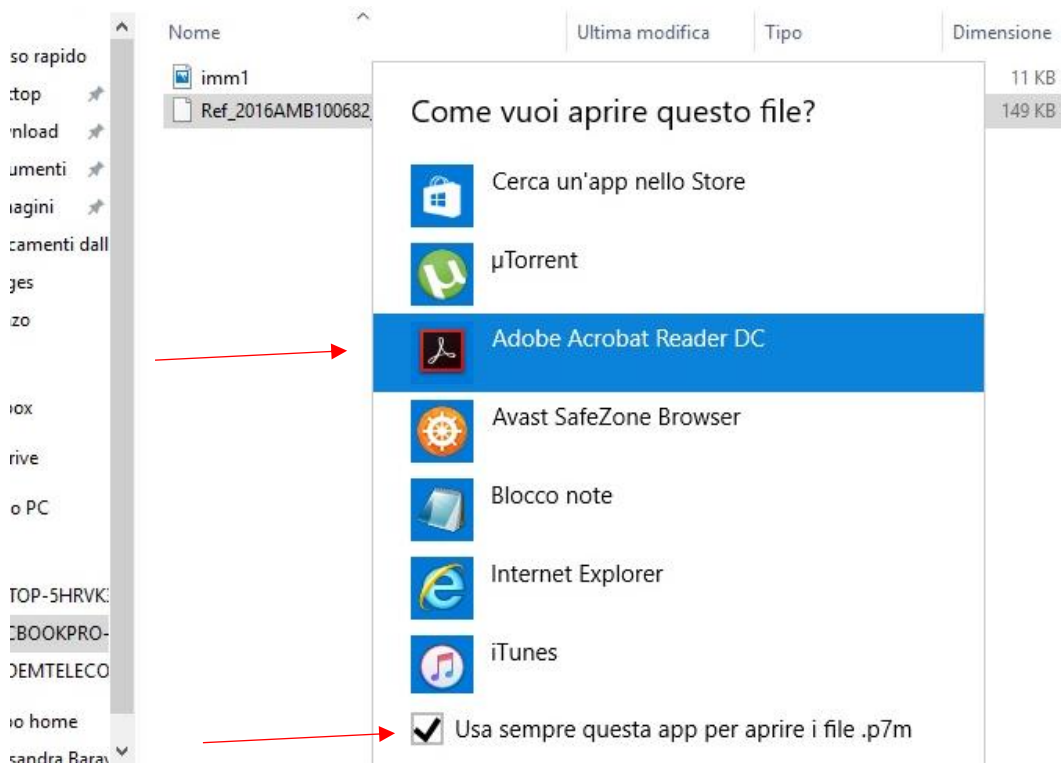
so rapido
ctop
nload
umenti
nagini
camenti dall
ges
zo
ox
rive
o PC
TOP-5HRVK
CBOOKPRO-
DEMTELECO
o home
sandra Bara

Nome
Ultima modifica
Tipo
Dimensione
imm1
11 KB
Ref_2016AMB100682
149 KB

Come vuoi aprire questo file?

Cerca un'app nello Store
µTorrent
Adobe Acrobat Reader DC
Avast SafeZone Browser
Blocco note
Internet Explorer
iTunes

Usa sempre questa app per aprire i file .p7m